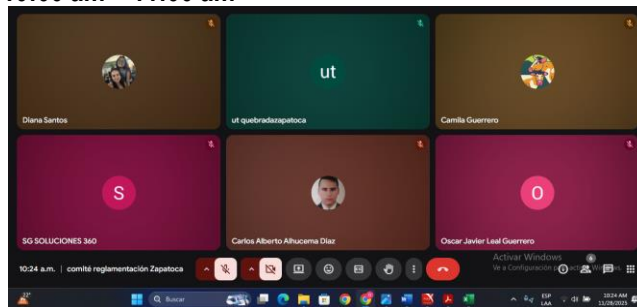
10:00 am – 11:00 am

ut

Diana Santos

ut quebradazapatoca

Camila Guerrero

S

O

SG SOLUCIONES 360

Carlos Alberto Alhucema Diaz

Oscar Javier Leal Guerrero

10:24 a.m. | comité reglamentación Zapatoca

Activar Windows
Ve a Configuración para activar Windows.

Q Buscar

ESP LAA

10:24 AM 11/28/2023